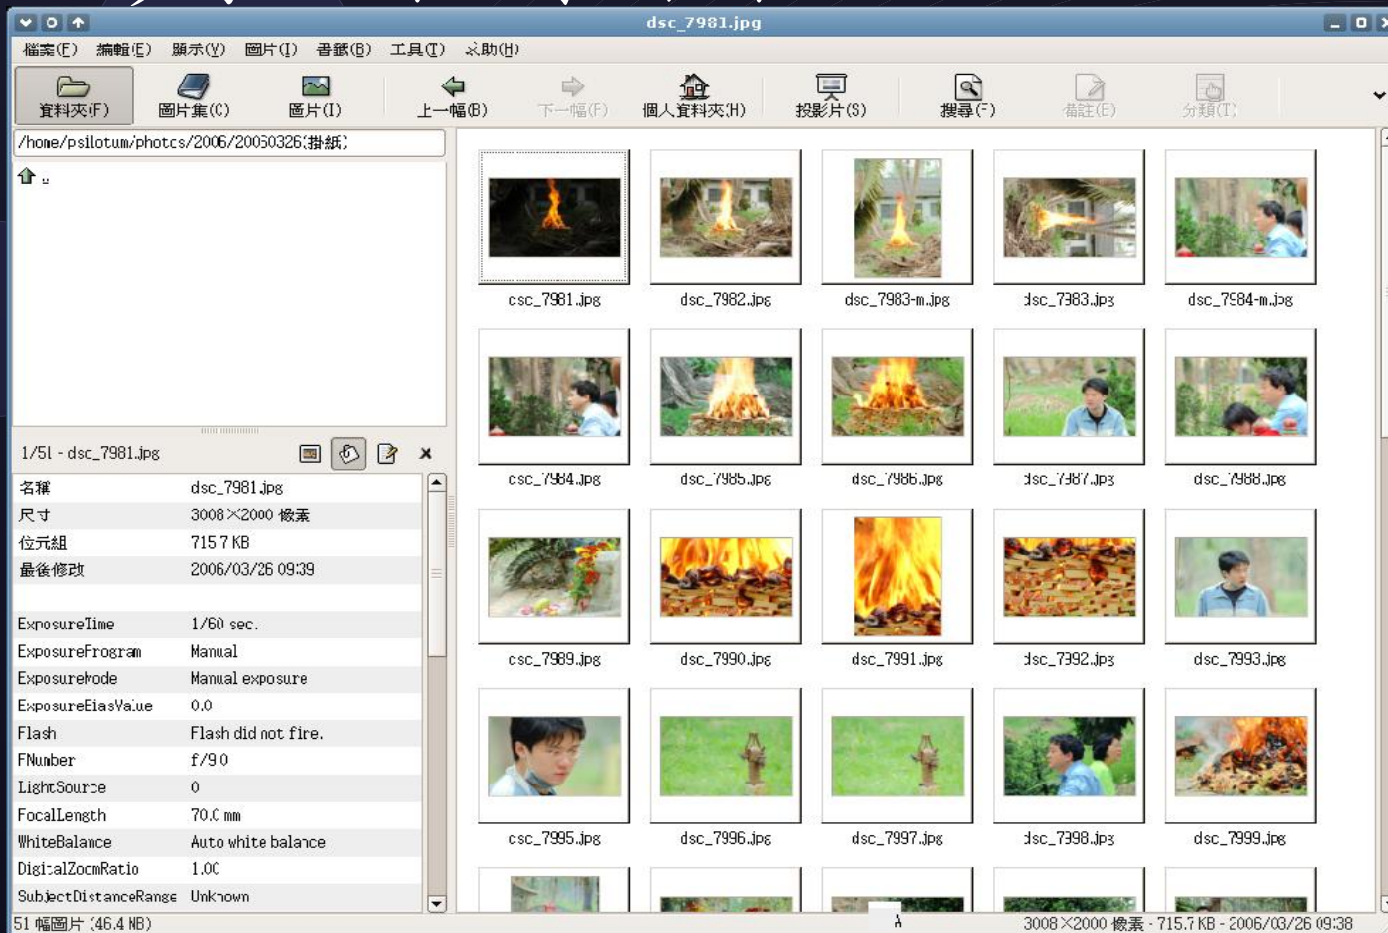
dsc_7981.jpg

檔案(F) 編輯(E) 顯示(V) 圖片(I) 書籤(B) 工具(T) 求助(H)

資料夾(F) 圖片集(C) 圖片(I) 上一幅(B) 下一幅(F) 個人資料夾(H) 投影片(S) 搜尋(F) 備註(E) 分類(T)

/home/psilotum/photos/2006/20060326(掛紙)

..

1/51 - dsc_7981.jpg

| | |
|---|---|
| 名稱 | dsc_7981.jpg |
| 尺寸 | 3008×2000 像素 |
| 位元組 | 715.7 KB |
| 最後修改 | 2006/03/26 09:39 |
| | |
| ExposureTime | 1/60 sec. |
| ExposureProgram | Manual |
| ExposureMode | Manual exposure |
| ExposureBiasValue | 0.0 |
| Flash | Flash did not fire. |
| FNumber | f/9.0 |
| LightSource | 0 |
| FocalLength | 70.0 mm |
| WhiteBalance | Auto white balance |
| DigitalZoomRatio | 1.00 |
| SubjectDistanceRange | Unknown |

dsc_7981.jpg dsc_7982.jpg dsc_7983-m.jpg dsc_7983.jpg dsc_7984-m.jpg
dsc_7984.jpg dsc_7985.jpg dsc_7986.jpg dsc_7987.jpg dsc_7988.jpg
dsc_7989.jpg dsc_7990.jpg dsc_7991.jpg dsc_7992.jpg dsc_7993.jpg
dsc_7995.jpg dsc_7996.jpg dsc_7997.jpg dsc_7998.jpg dsc_7999.jpg

51 幅圖片 (46.4 MB)

3008×2000 像素 - 715.7 KB - 2006/03/26 09:38